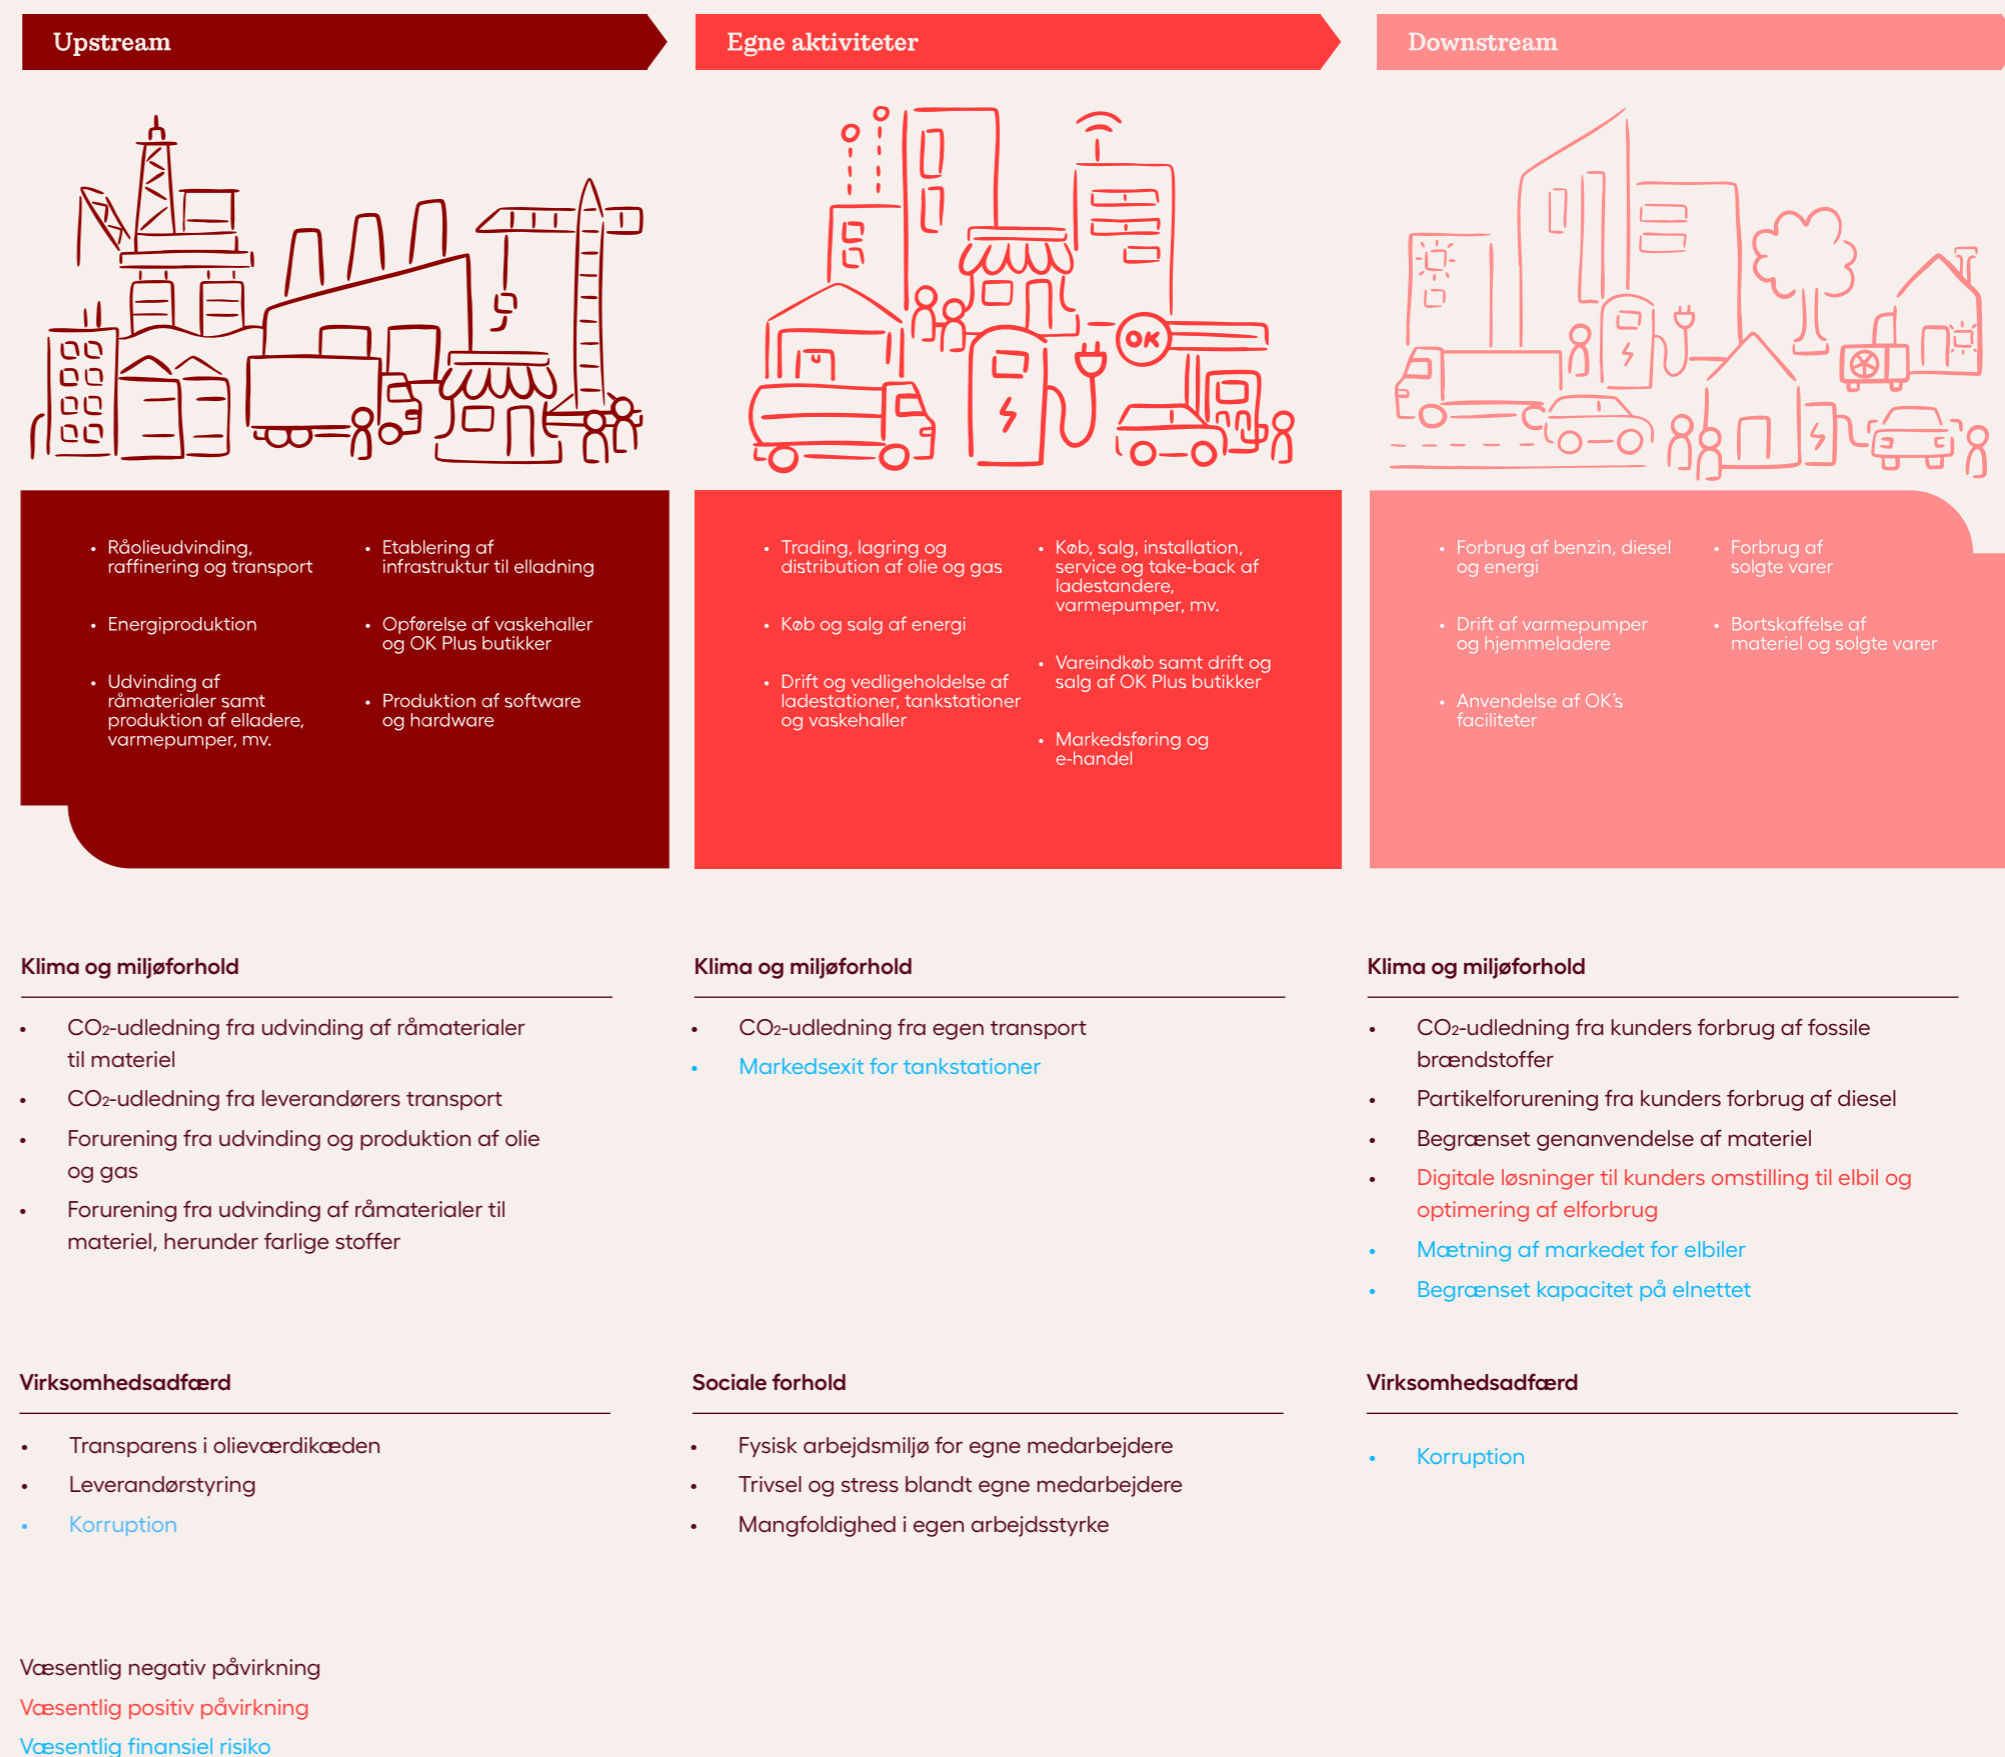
Upstream

Egne aktiviteter

Downstream

OK

- Råolieudvinding, raffinering og transport
- Energiproduktion
- Udvinding af råmaterialer samt produktion af elladere, varmepumper, mv.
- Etablering af infrastruktur til elladning
- Opførelse af vaskehaller og OK Plus butikker
- Produktion af software og hardware

- Trading, lagring og distribution af olie og gas
- Køb og salg af energi
- Drift og vedligeholdelse af ladestationer, tankstationer og vaskehaller
- Køb, salg, installation, service og take-back af ladestandere, varmepumper, mv.
- Vareindkøb samt drift og salg af OK Plus butikker
- Markedsføring og e-handel

- Forbrug af benzin, diesel og energi
- Drift af varmepumper og hjemmeladere
- Anvendelse af OK's faciliteter
- Forbrug af solgte varer
- Bortskaffelse af materiel og solgte varer

Klima og miljøforhold

- CO2-udledning fra udvinding af råmaterialer til materiel
- CO2-udledning fra leverandørers transport
- Forurening fra udvinding og produktion af olie og gas
- Forurening fra udvinding af råmaterialer til materiel, herunder farlige stoffer

Klima og miljøforhold

- CO2-udledning fra egen transport
- Markedsexit for tankstationer

Klima og miljøforhold

- CO2-udledning fra kunders forbrug af fossile brændstoffer
- Partikelforurening fra kunders forbrug af diesel
- Begrænset genanvendelse af materiel
- Digitale løsninger til kunders omstilling til elbil og optimering af elforbrug
- Mætning af markedet for elbiler
- Begrænset kapacitet på elnettet

Virksomhedsadfærd

- Transparens i olieværdikæden
- Leverandørstyring
- Korruption

Sociale forhold

- Fysisk arbejdsmiljø for egne medarbejdere
- Trivsel og stress blandt egne medarbejdere
- Mangfoldighed i egen arbejdsstyrke

Virksomhedsadfærd

- Korruption

Væsentlig negativ påvirkning
Væsentlig positiv påvirkning
Væsentlig finansiel risiko